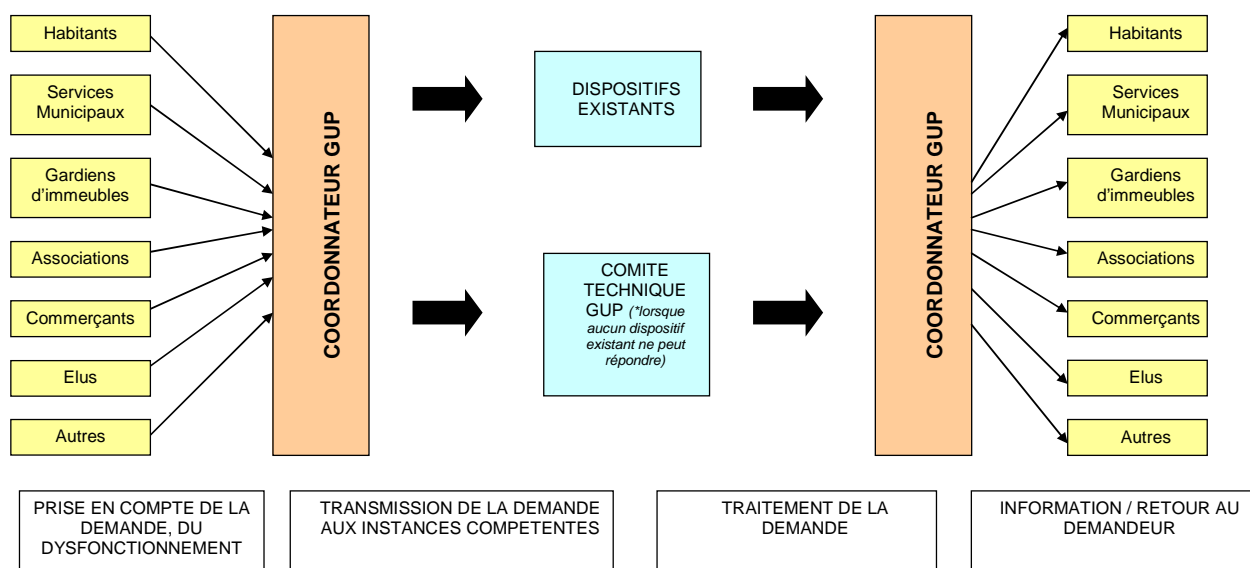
Habitants

Services Municipaux

Gardiens d'immeubles

Associations

Commerçants

Elus

Autres

COORDONNATEUR GUP

DISPOSITIFS EXISTANTS

COMITE TECHNIQUE GUP (*lorsque aucun dispositif existant ne peut répondre)

COORDONNATEUR GUP

Habitants

Services Municipaux

Gardiens d'immeubles

Associations

Commerçants

Elus

Autres

PRISE EN COMPTE DE LA DEMANDE, DU DYSFONCTIONNEMENT

TRANSMISSION DE LA DEMANDE AUX INSTANCES COMPETENTES

TRAITEMENT DE LA DEMANDE

INFORMATION / RETOUR AU DEMANDEUR